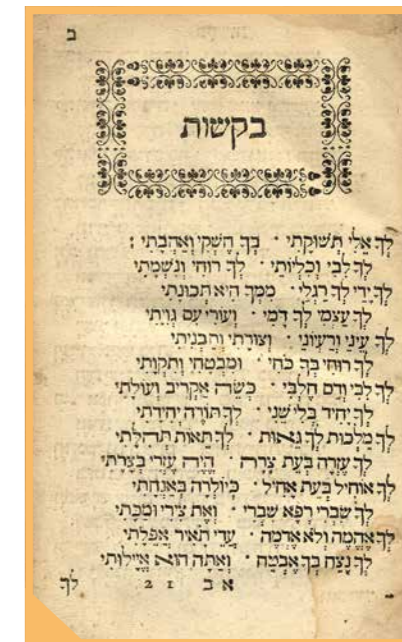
ב

בקשות

לְךָ אֵלִי תְּשׁוּקָתִי · בְּךָ חֶשְׁקִי וְאַהֲבָתִי ׃
לְךָ לִבִּי וְכִלְיוֹתַי · לְךָ רוּחִי וְנִשְׁמָתִי
לְךָ יָדַי לְךָ רַגְלַי · מִמְּךָ הִיא תְכוּנָתִי
לְךָ עַצְמִי לְךָ דָמִי · וְעוֹרִי עִם גְּוִיָּתִי
לְךָ עֵינַי וְרַעְיוֹנַי · וְצוּרָתִי וְתַבְנִיתִי
לְךָ רוּחִי בְּךָ כֹּחִי · וּמִבְטַחִי וְתִקְוָתִי
לְךָ לִבִּי וְדַם חֶלְבִּי · כְּשֵׂה אַקְרִיב וְעוֹלָתִי
לְךָ יָחִיד בְּלִי שֵׁנִי · לְךָ תּוֹרָה יְחִידָתִי
לְךָ מְלוּכָה לְךָ גֵּאוּת · לְךָ תְאוּת תְּהִלָּתִי
לְךָ עֶזְרָה בְּעֵת צָרָה · הֱיֵה עֶזְרִי בְּצָרָתִי
לְךָ אוֹחִיל בְּעֵת אָחִיל · כְּיוֹלֵדָה בְּאַנְחָתִי
לְךָ שִׁבְרִי רְפָא שִׁבְרִי · וְאֶת צִירִי וּמַכָּתִי
לְךָ אֶהֱמֶה וְלֹא אֶדְמֶה · עֲדֵי תֵאוֹר אֲפֵלָתִי
לְךָ נֶצַח בְּךָ אֶבְטַח · וְאַתָּה הוּא אֱיָלוּתִי

אב 21 לך